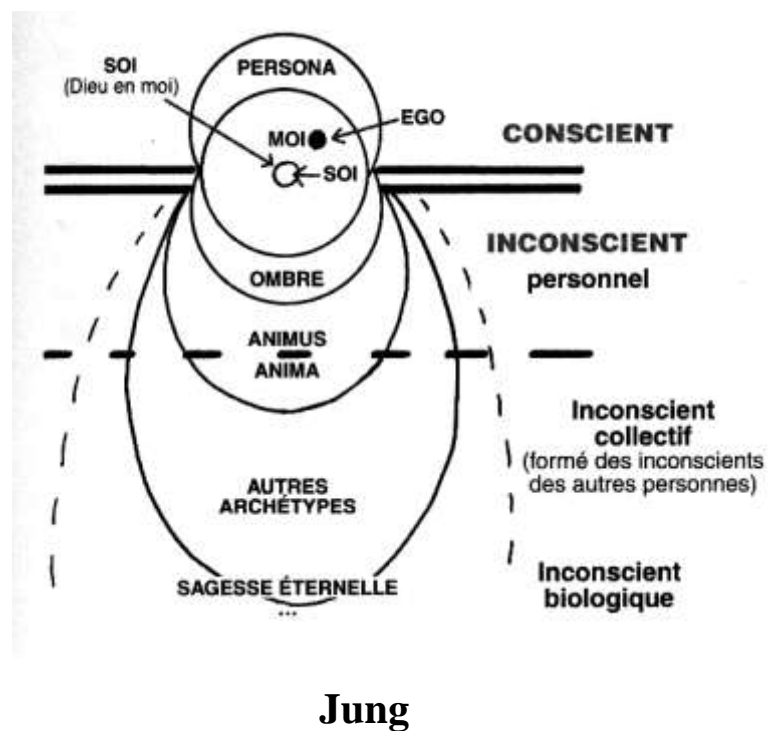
SOI
(Dieu en moi)

PERSONA

EGO

MOI

SOI

CONSCIENT

INCONSCIENT
personnel

OMBRE

ANIMUS
ANIMA

Inconscient
collectif
(formé des inconscients
des autres personnes)

AUTRES
ARCHÉTYPES

SAGESSE ÉTERNELLE
...

Inconscient
biologique

Jung